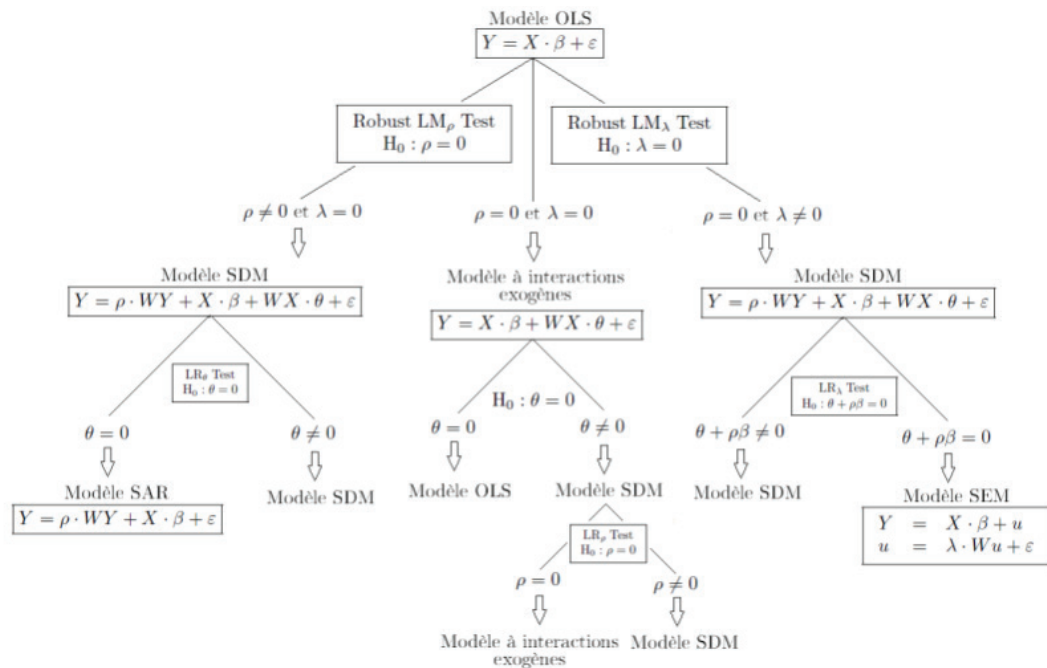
Modèle OLS
$Y = X \cdot \beta + \varepsilon$

Robust LM$_\rho$ Test
H$_0$ : $\rho = 0$

Robust LM$_\lambda$ Test
H$_0$ : $\lambda = 0$

$\rho \neq 0$ et $\lambda = 0$

$\rho = 0$ et $\lambda = 0$

$\rho = 0$ et $\lambda \neq 0$

Modèle SDM
$Y = \rho \cdot WY + X \cdot \beta + WX \cdot \theta + \varepsilon$

Modèle à interactions exogènes
$Y = X \cdot \beta + WX \cdot \theta + \varepsilon$

Modèle SDM
$Y = \rho \cdot WY + X \cdot \beta + WX \cdot \theta + \varepsilon$

LR$_\theta$ Test
H$_0$ : $\theta = 0$

H$_0$ : $\theta = 0$

LR$_\lambda$ Test
H$_0$ : $\theta + \rho\beta = 0$

$\theta = 0$

$\theta \neq 0$

$\theta = 0$

$\theta \neq 0$

$\theta + \rho\beta \neq 0$

$\theta + \rho\beta = 0$

Modèle SAR
$Y = \rho \cdot WY + X \cdot \beta + \varepsilon$

Modèle SDM

Modèle OLS

Modèle SDM

Modèle SDM

Modèle SEM
$Y = X \cdot \beta + u$
$u = \lambda \cdot Wu + \varepsilon$

LR$_\rho$ Test
H$_0$ : $\rho = 0$

$\rho = 0$

$\rho \neq 0$

Modèle à interactions exogènes

Modèle SDM